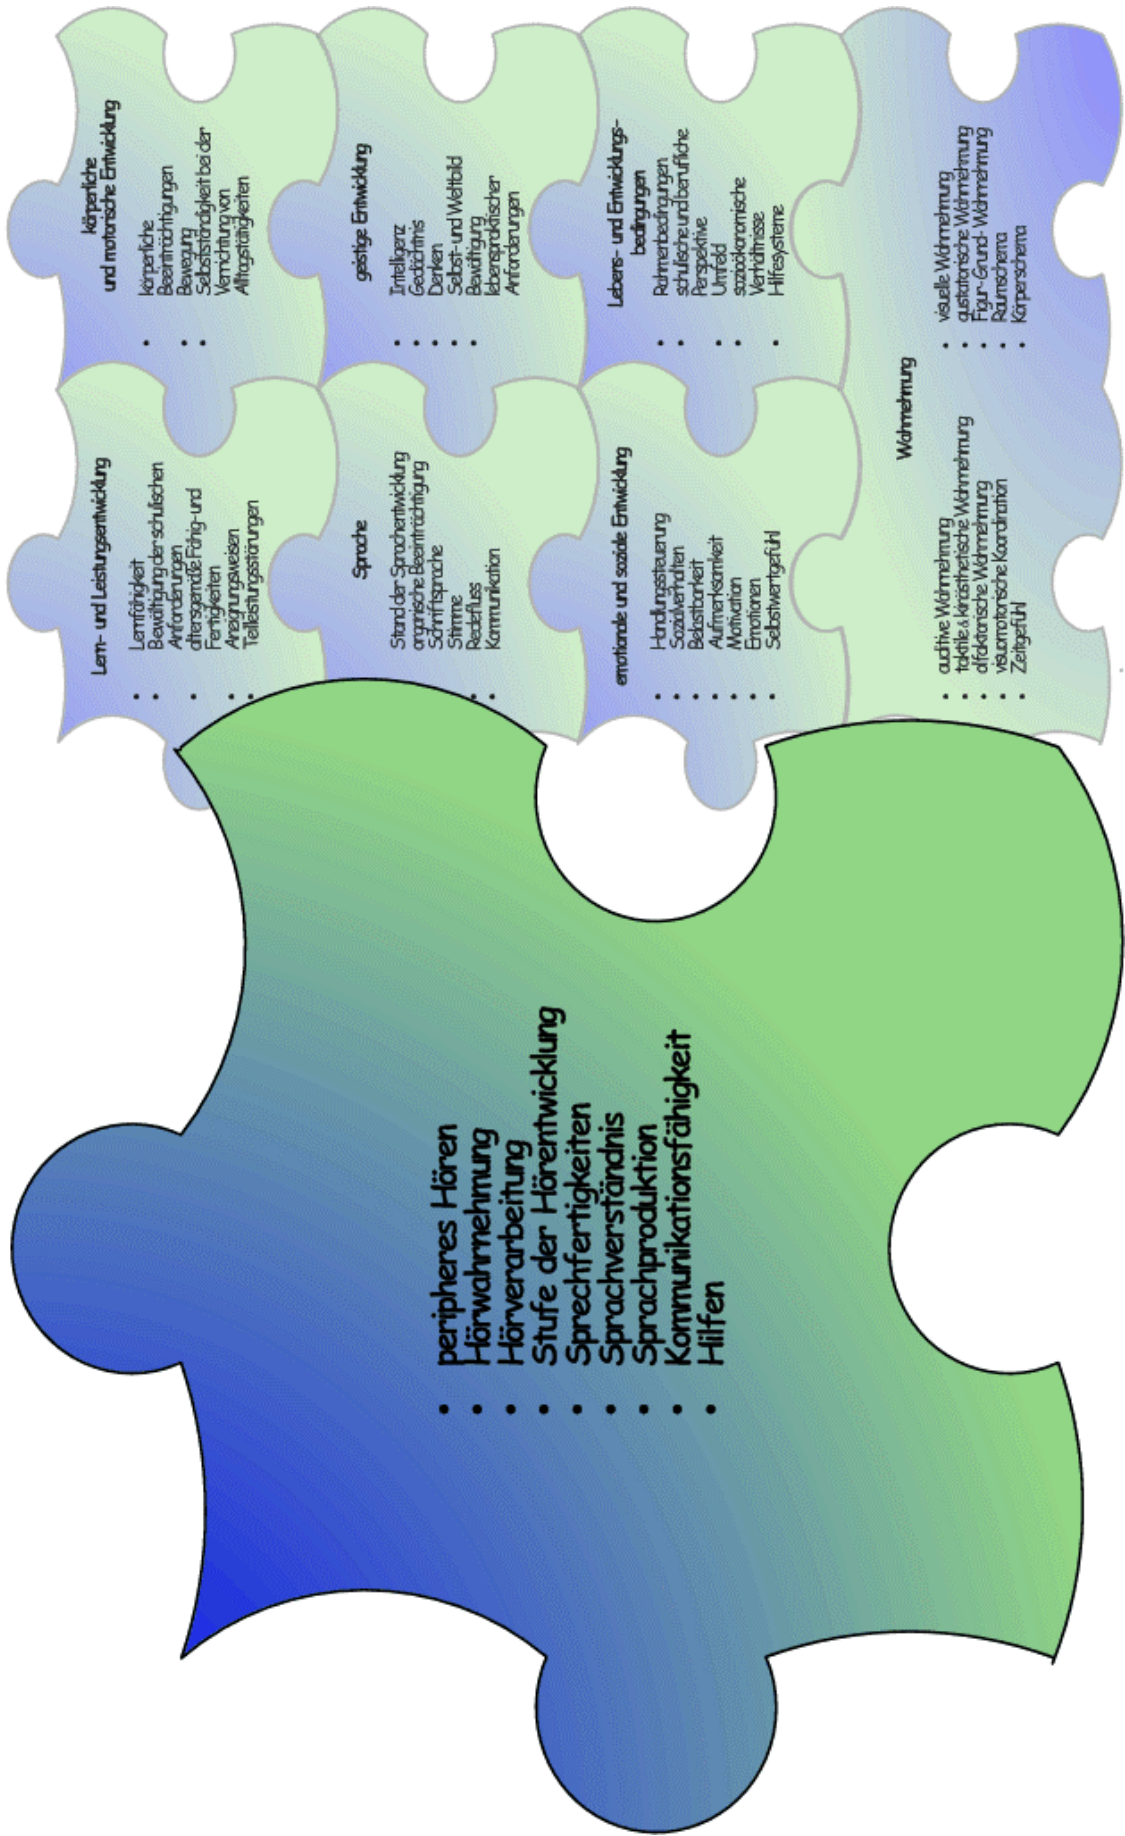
körperliche und motorische Entwicklung
• körperliche Beeinträchtigungen
• Bewegung
• Selbstständigkeit bei der Verrichtung von Alltagstätigkeiten

geistige Entwicklung
• Intelligenz
• Gedächtnis
• Denken
• Selbst- und Weltbild
• Bewältigung lebenspraktischer Anforderungen

Lebens- und Entwicklungsbedingungen
• Rahmenbedingungen schulische und berufliche Perspektive
• Umfeld
• sozioökonomische Verhältnisse
• Hilfesysteme

Wahrnehmung
• visuelle Wahrnehmung
• gustatorische Wahrnehmung
• Figur-Grund-Wahrnehmung
• Raumschema
• Körperschema
• auditive Wahrnehmung
• taktile & kinästhetische Wahrnehmung
• olfaktorische Wahrnehmung
• visuomotorische Koordination
• Zeitgefühl

Lern- und Leistungsentwicklung
• Lernfähigkeit
• Bewältigung der schulischen Anforderungen
• altersgemäße Fähig- und Fertigkeiten
• Aneignungsweisen
• Teilleistungsstörungen

Sprache
• Stand der Sprachentwicklung
• organische Beeinträchtigung
• Schriftsprache
• Stimme
• Redefluss
• Kommunikation

emotionale und soziale Entwicklung
• Handlungssteuerung
• Sozialverhalten
• Belastbarkeit
• Aufmerksamkeit
• Motivation
• Emotionen
• Selbstwertgefühl

• peripheres Hören
• Hörwahrnehmung
• Hörverarbeitung
• Stufe der Hörentwicklung
• Sprechfertigkeiten
• Sprachverständnis
• Sprachproduktion
• Kommunikationsfähigkeit
• Hilfen